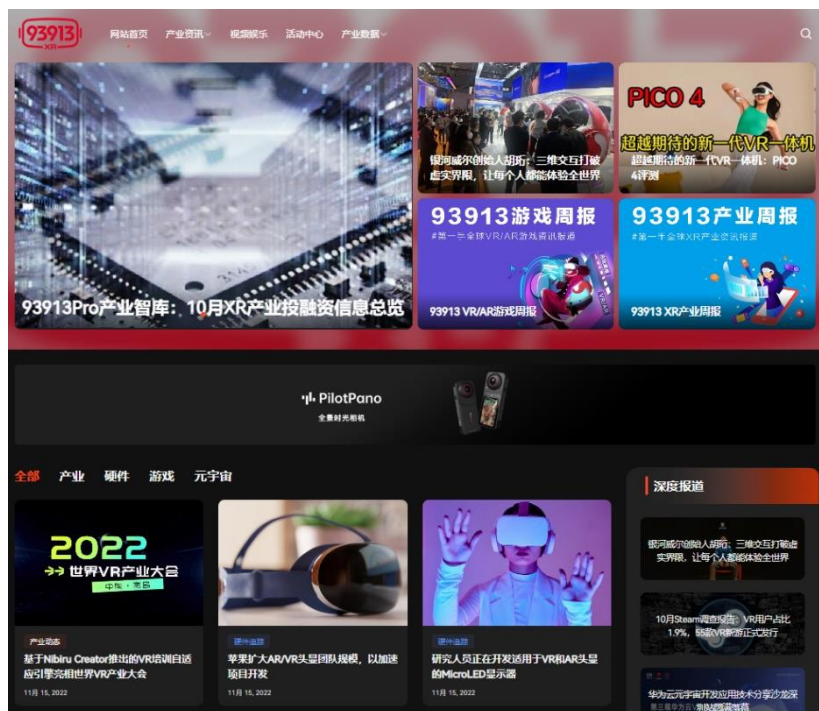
93913 XR

网站首页 产业资讯 视频娱乐 活动中心 产业数据

93913Pro产业智库：10月XR产业投融资信息总览

银河威尔创始人胡珩：三维交互打破虚实界限，让每个人都能体验全世界

PICO 4
超越期待的新一代VR一体机
超越期待的新一代VR一体机：PICO 4评测

93913游戏周报
#第一手全球VR/AR游戏资讯报道
93913 VR/AR游戏周报

93913产业周报
#第一手全球XR产业资讯报道
93913 XR产业周报

PilotPano
全景时光相机

全部 产业 硬件 游戏 元宇宙

2022
世界VR产业大会
中国·南昌

产业动态
基于Nibiru Creator推出的VR培训自适应引擎亮相世界VR产业大会
11月 15, 2022

硬件追踪
苹果扩大AR/VR头显团队规模，以加速项目开发
11月 15, 2022

硬件追踪
研究人员正在开发适用于VR和AR头显的MicroLED显示器
11月 15, 2022

深度报道

银河威尔创始人胡珩：三维交互打破虚实界限，让每个人都能体验全世界

10月Steam调查报告：VR用户占比1.9%，55款VR新游正式发行

华为云元宇宙开发应用技术分享沙龙深
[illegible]